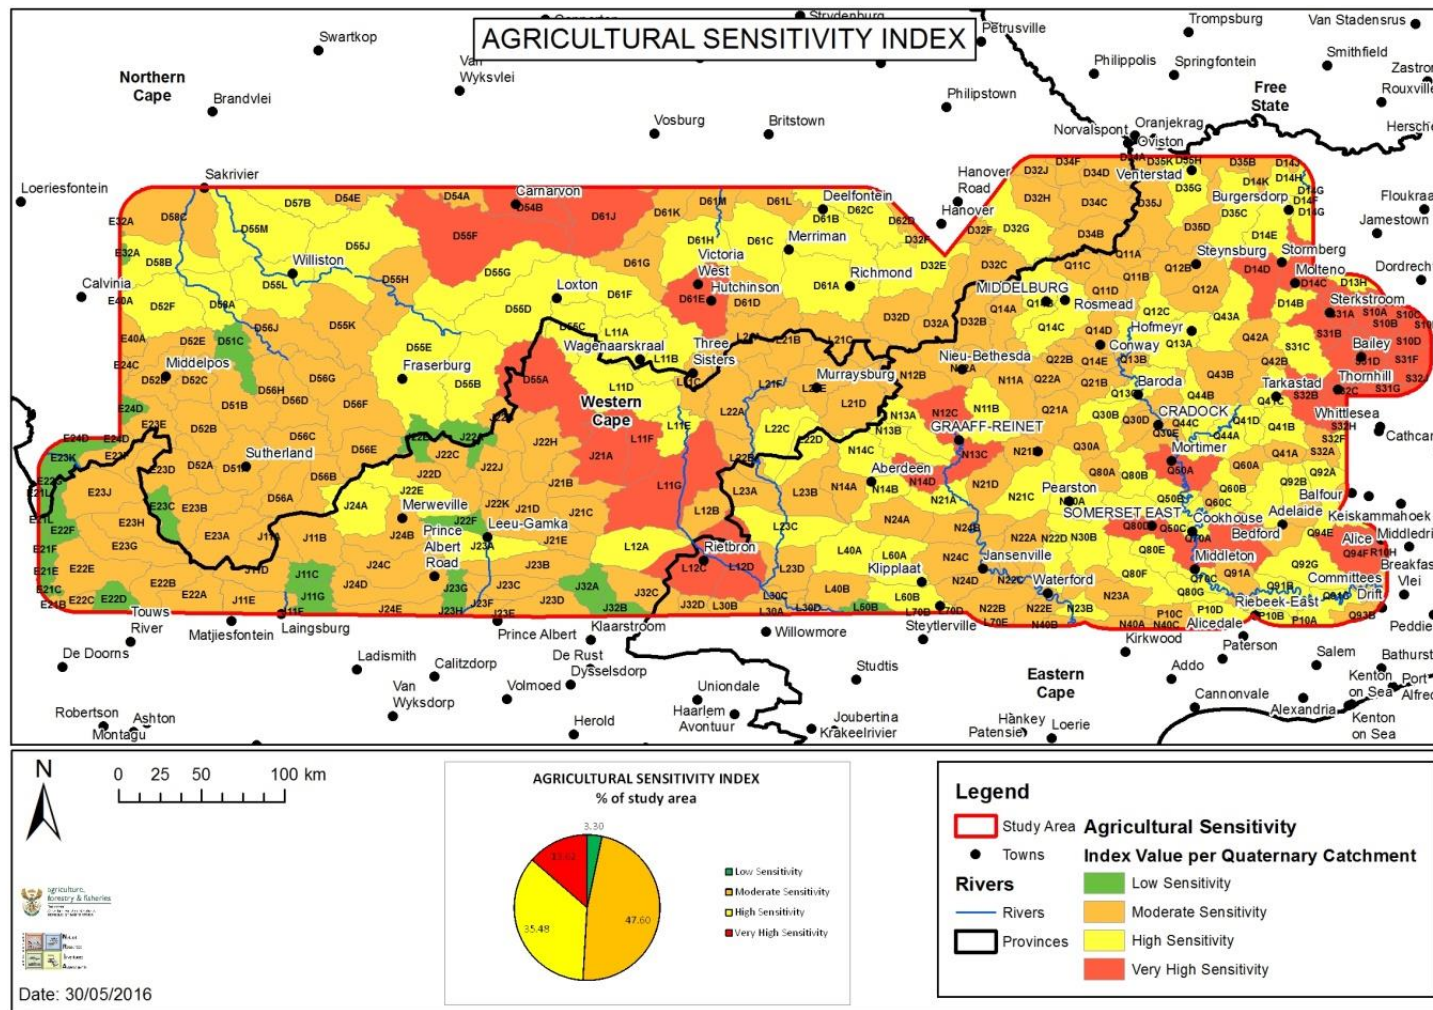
AGRICULTURAL SENSITIVITY INDEX

Northern Cape
Free State
Western Cape
Eastern Cape

Swartkop, Van Wyksvlei, Strydenburg, Petrusville, Trompsburg, Van Stadensrus, Smithfield, Zastron, Rouxville, Hersche, Philippolis, Springfontein, Philipstown, Brandvlei, Vosburg, Britstown, Norvalspont, Oranjekrag, Oviston, Loeriesfontein, Sakrivier, Carnarvon, Deelfontein, Hanover Road, Hanover, Venterstad, Burgersdorp, Flourkraal, Jamestown, Williston, Merriman, Victoria West, Hutchinson, Richmond, Steynsburg, Stormberg, Molteno, Dordrecht, Calvinia, Loxton, Middelburg, Rosmead, Sterkstroom, Hofmeyr, Conway, Bailey, Thornhill, Middelpos, Fraserburg, Wagenaarskraal, Three Sisters, Nieu-Bethesda, Tarkastad, Murraysburg, Baroda, Cradock, Whittlesea, Cathcart, Graaff-Reinet, Mortimer, Sutherland, Aberdeen, Pearston, Balfour, Somerset East, Cookhouse, Adelaide, Keiskammahoek, Merweville, Leeu-Gamka, Prince Albert Road, Rietbron, Klipplaat, Jansenville, Bedford, Alice, Middledrift, Middleton, Breakfast Vlei, Committees Drift, Waterford, Riebeek-East, Touws River, Matjiesfontein, Laingsburg, Prince Albert, Klaarstroom, Willowmore, Steytlerville, Alicedale, Kirkwood, Paterson, Salem, Peddie, Bathurst, De Doorns, Ladismith, Calitzdorp, De Rust, Dysselsdorp, Studtis, Addo, Kenton on Sea, Port Alfred, Van Wyksdorp, Volmoed, Uniondale, Cannonvale, Alexandria, Robertson, Ashton, Montagu, Herold, Haarlem, Avontuur, Joubertina, Kraakeelrivier, Hankey, Patensie, Loerie

D54A, D54B, D61J, D55F, D57B, D54E, D58C, E32A, D55M, D55J, D58B, D55H, D55L, D55G, D55D, D61F, D61G, D61K, D61M, D61L, D61B, D62C, D62D, D61H, D61C, D61E, D61D, D61A, D32F, D32E, D32J, D32H, D34F, D34D, D34C, D34B, D35K, D35H, D35B, D35G, D35J, D35D, D35C, D14J, D14H, D14K, D14G, D14F, D14E, D14D, D14C, D13H, D14B, Q11A, Q11B, Q11C, Q11D, Q12B, Q12A, Q12C, Q13A, Q13B, Q13C, Q14A, Q14B, Q14C, Q14D, Q14E, Q21B, Q22A, Q22B, Q43A, Q42A, Q42B, Q41C, Q41D, Q41B, Q41A, Q44A, Q44B, Q44C, Q30B, Q30D, Q30E, Q30A, Q50A, Q50B, Q50C, Q60A, Q60B, Q60C, Q80A, Q80B, Q80D, Q80E, Q80F, Q80G, Q91A, Q91B, Q91C, Q92A, Q92B, Q92G, Q93B, Q94E, Q94F, R10H, S31A, S10A, S10B, S10C, S10D, S31B, S31C, S31D, S31F, S31G, S32B, S32C, S32H, S32F, S32A, E40A, E40A, E24C, E24D, E24E, E23K, E23J, E23H, E23G, E23E, E23F, E23D, E23C, E23B, E23A, E22F, E22E, E22D, E22C, E22B, E22A, E21L, E21K, E21F, E21E, E21C, E21B, D52F, D52E, D51C, D52D, D52C, D56J, D55K, D56H, D56D, D56G, D56F, D51B, D52B, D56C, D56E, D52A, D51A, D56B, D56A, D55E, D55B, D55A, L11A, L11B, L11C, L11D, L11E, L11F, L11G, L12A, L12B, L12C, L12D, L21A, L21B, L21C, L21D, L21E, L21F, L22A, L22B, L22C, L22D, L23A, L23B, L23C, L23D, L30A, L30B, L30C, L30D, L40A, L40B, L50A, L50B, L60A, L60B, L70A, L70B, L70E, L70D, J11A, J11B, J11C, J11D, J11E, J11F, J11G, J12A, J12B, J12C, J12D, J12E, J12F, J12G, J12H, J12J, J12K, J21A, J21B, J21C, J21D, J21E, J22A, J22B, J22C, J22D, J22E, J22F, J22G, J22H, J22J, J22K, J23A, J23B, J23C, J23D, J23E, J23F, J23G, J23H, J24A, J24B, J24C, J24D, J24E, J24F, J32A, J32B, J32C, J32D, J33A, N11A, N11B, N12A, N12B, N12C, N13A, N13B, N13C, N14A, N14B, N14C, N14D, N21A, N21B, N21C, N21D, N22A, N22B, N22C, N22D, N22E, N23A, N23B, N24A, N24B, N24C, N24D, N30A, N30B, N40A, N40B, N40C, P10A, P10B, P10C, P10D, D32D, D32A, D32B, D32C, D33E

N
0 25 50 100 km

AGRICULTURAL SENSITIVITY INDEX
% of study area
3.30
13.62
47.60
35.48
Low Sensitivity
Moderate Sensitivity
High Sensitivity
Very High Sensitivity

Legend
Study Area
Towns
Rivers
Rivers
Provinces
Agricultural Sensitivity
Index Value per Quaternary Catchment
Low Sensitivity
Moderate Sensitivity
High Sensitivity
Very High Sensitivity

agriculture, forestry & fisheries

Date: 30/05/2016